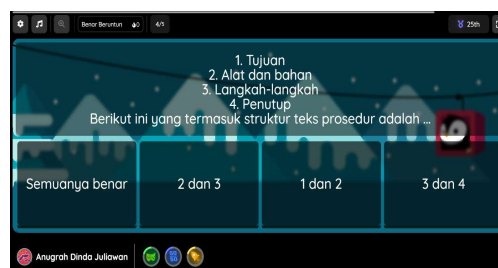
Benar Beruntun 0 4/5 25th

1. Tujuan
2. Alat dan bahan
3. Langkah-langkah
4. Penutup
Berikut ini yang termasuk struktur teks prosedur adalah ...

Semuanya benar

2 dan 3

1 dan 2

3 dan 4

Anugrah Dinda Juliawan